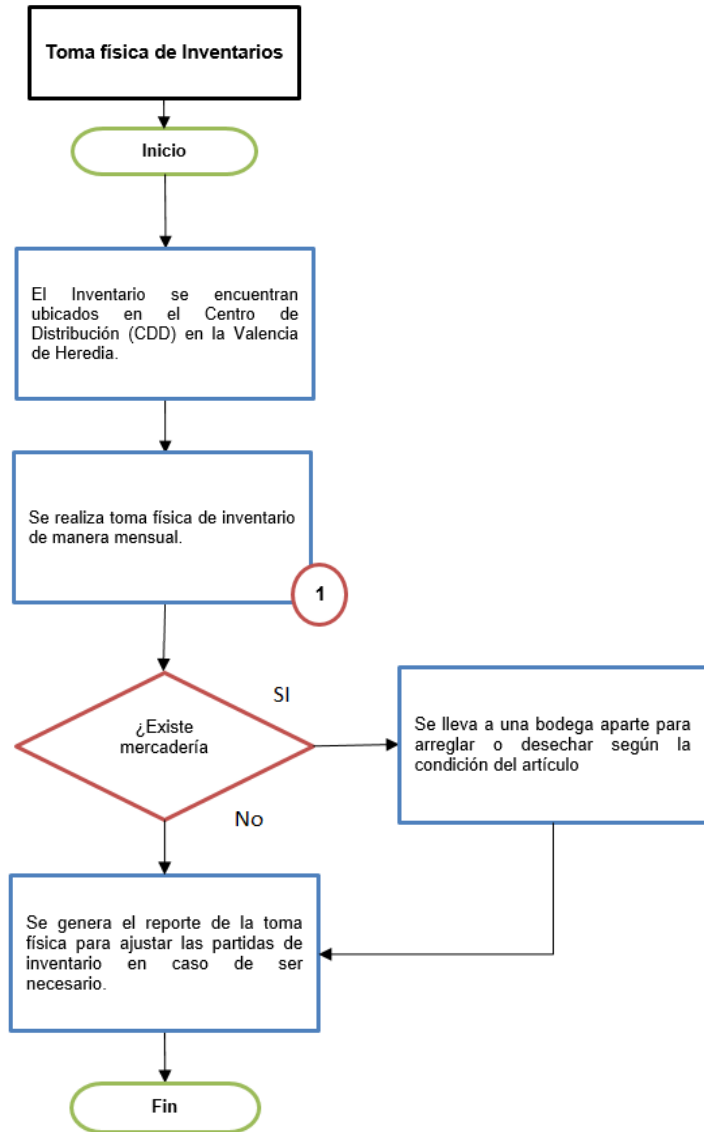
Toma física de Inventarios

Inicio

El Inventario se encuentran ubicados en el Centro de Distribución (CDD) en la Valencia de Heredia.

Se realiza toma física de inventario de manera mensual.

1

¿Existe mercadería

SI

Se lleva a una bodega aparte para arreglar o desechar según la condición del artículo

No

Se genera el reporte de la toma física para ajustar las partidas de inventario en caso de ser necesario.

Fin